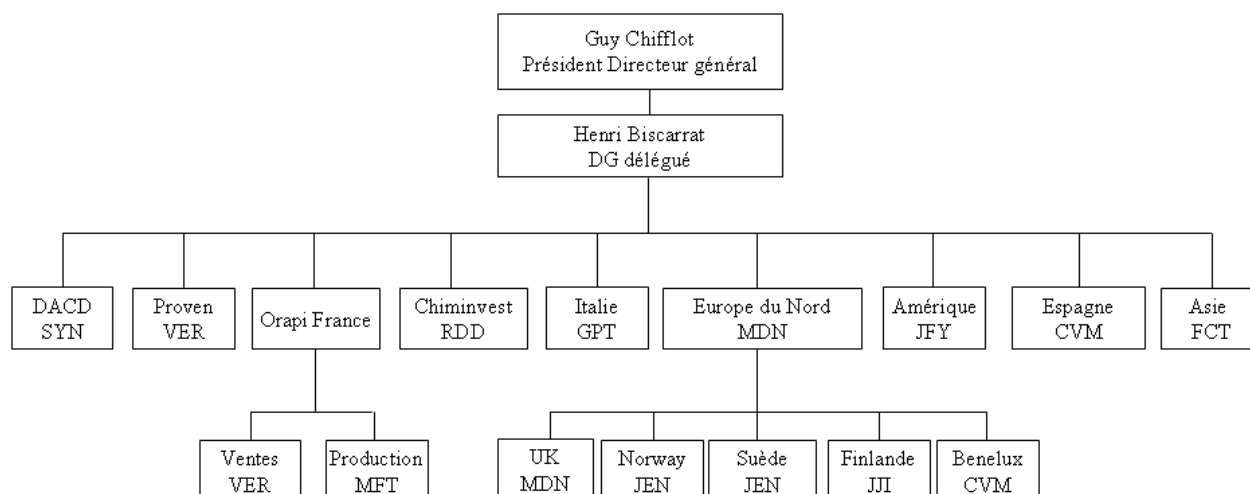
Guy Chifflot
Président Directeur général

Henri Biscarrat
DG délégué

DACD
SYN

Proven
VER

Orapi France

Chiminvest
RDD

Italie
GPT

Europe du Nord
MDN

Amérique
JFY

Espagne
CVM

Asie
FCT

Ventes
VER

Production
MFT

UK
MDN

Norway
JEN

Suède
JEN

Finlande
JJI

Benelux
CVM